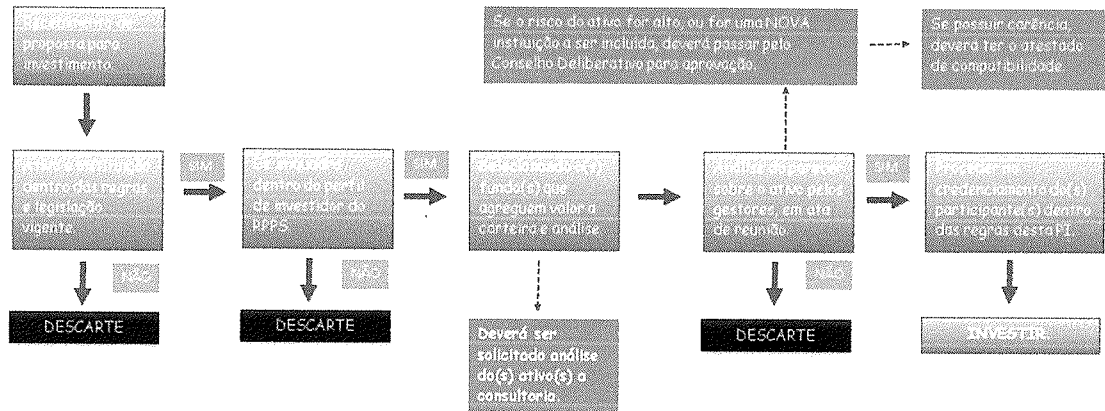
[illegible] proposta para investimento

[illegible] dentro das regras e legislação vigente

SIM

NÃO

DESCARTE

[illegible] dentro do perfil de investidor do RPPS

SIM

NÃO

DESCARTE

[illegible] fundo(s) que agreguem valor a carteira e análise

Deverá ser solicitado análise do(s) ativo(s) a consultoria.

Se o risco do ativo for alto ou for uma NOVA instituição a ser incluída, deverá passar pelo Conselho Deliberativo para aprovação.

Se possuir carência, deverá ter o atestado de compatibilidade

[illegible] sobre o ativo pelos gestores, em ata de reunião.

NÃO

DESCARTE

SIM

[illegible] credenciamento da(s) participante(s) dentro das regras desta PI.

INVESTIR